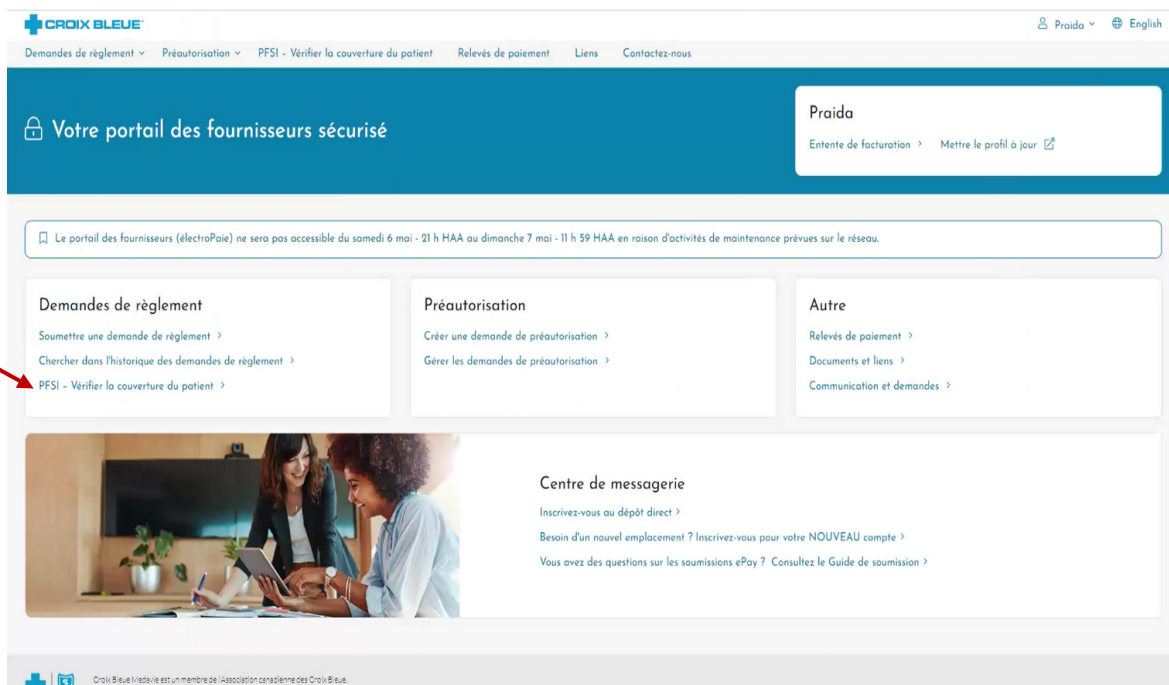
CROIX BLEUE

Praida ∨ English

Demandes de règlement ∨ Préautorisation ∨ PFSI – Vérifier la couverture du patient Relevés de paiement Liens Contactez-nous

Votre portail des fournisseurs sécurisé

Praida

Entente de facturation > Mettre le profil à jour

Le portail des fournisseurs (électroPaie) ne sera pas accessible du samedi 6 mai - 21 h HAA au dimanche 7 mai - 11 h 59 HAA en raison d'activités de maintenance prévues sur le réseau.

Demandes de règlement

Soumettre une demande de règlement >

Chercher dans l'historique des demandes de règlement >

PFSI – Vérifier la couverture du patient >

Préautorisation

Créer une demande de préautorisation >

Gérer les demandes de préautorisation >

Autre

Relevés de paiement >

Documents et liens >

Communication et demandes >

Centre de messagerie

Inscrivez-vous au dépôt direct >

Besoin d'un nouvel emplacement ? Inscrivez-vous pour votre NOUVEAU compte >

Vous avez des questions sur les soumissions ePay ? Consultez le Guide de soumission >

Croix Bleue Medavie est un membre de l'Association canadienne des Croix Bleue.